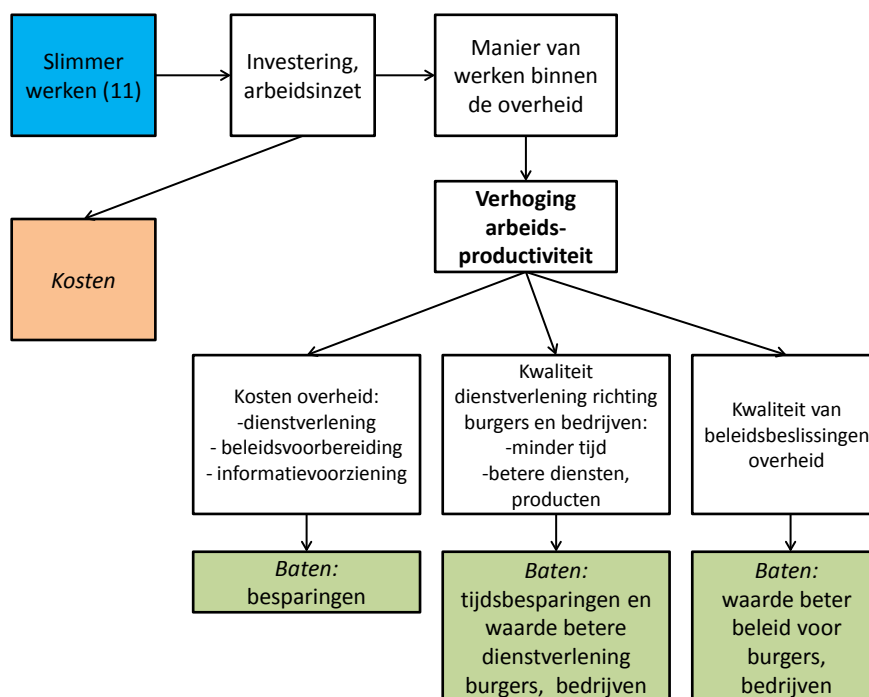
Slimmer werken (11)

Investering, arbeidsinzet

Manier van werken binnen de overheid

*Kosten*

**Verhoging arbeidsproductiviteit**

Kosten overheid:
-dienstverlening
- beleidsvoorbereiding
- informatievoorziening

Kwaliteit dienstverlening richting burgers en bedrijven:
-minder tijd
-betere diensten, producten

Kwaliteit van beleidsbeslissingen overheid

*Baten:*
besparingen

*Baten:*
tijdsbesparingen en waarde betere dienstverlening burgers, bedrijven

*Baten:*
waarde beter beleid voor burgers, bedrijven